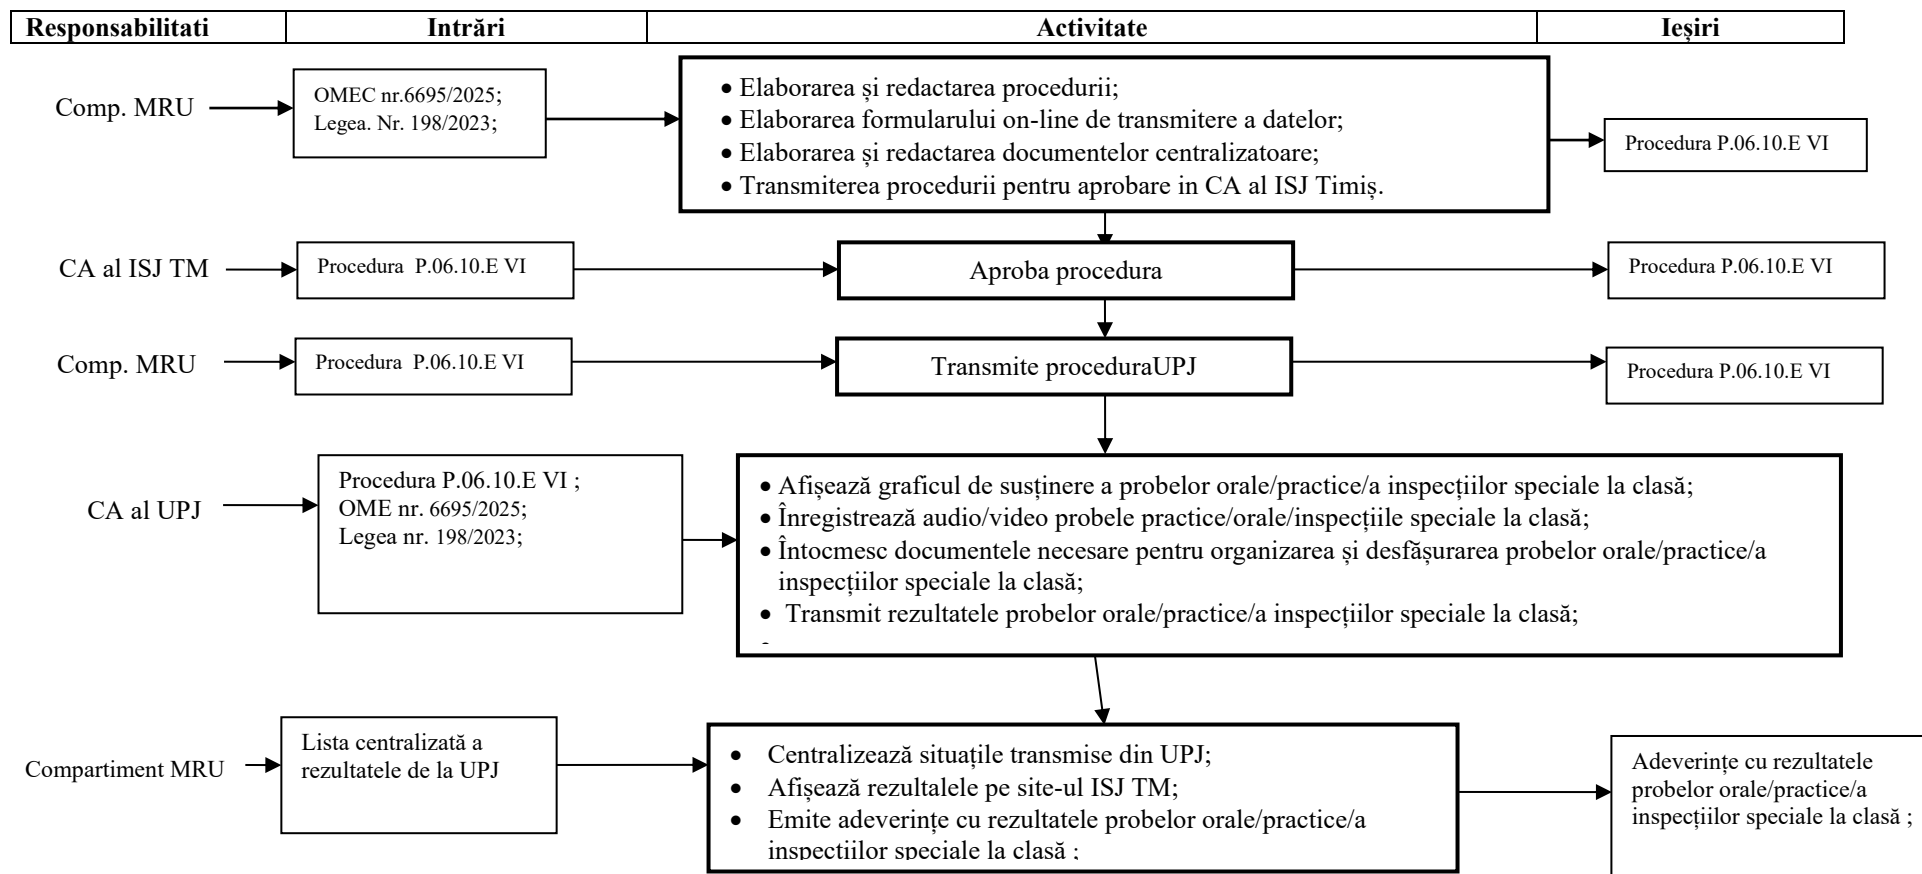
| Responsabilitati | Intrări | Activitate | Ieşiri |
|---|---|---|---|

Comp. MRU

OMEC nr.6695/2025;
Legea. Nr. 198/2023;

• Elaborarea şi redactarea procedurii;
• Elaborarea formularului on-line de transmitere a datelor;
• Elaborarea şi redactarea documentelor centralizatoare;
• Transmiterea procedurii pentru aprobare in CA al ISJ Timiş.

Procedura P.06.10.E VI

CA al ISJ TM

Procedura P.06.10.E VI

Aproba procedura

Procedura P.06.10.E VI

Comp. MRU

Procedura P.06.10.E VI

Transmite proceduraUPJ

Procedura P.06.10.E VI

CA al UPJ

Procedura P.06.10.E VI ;
OME nr. 6695/2025;
Legea nr. 198/2023;

• Afişează graficul de susţinere a probelor orale/practice/a inspecţiilor speciale la clasă;
• Înregistrează audio/video probele practice/orale/inspecţiile speciale la clasă;
• Întocmesc documentele necesare pentru organizarea şi desfăşurarea probelor orale/practice/a inspecţiilor speciale la clasă;
• Transmit rezultatele probelor orale/practice/a inspecţiilor speciale la clasă;

Compartiment MRU

Lista centralizată a rezultatele de la UPJ

• Centralizează situaţile transmise din UPJ;
• Afişează rezultalele pe site-ul ISJ TM;
• Emite adeverinţe cu rezultatele probelor orale/practice/a inspectiilor speciale la clasă ;

Adeverinţe cu rezultatele probelor orale/practice/a inspecţiilor speciale la clasă ;